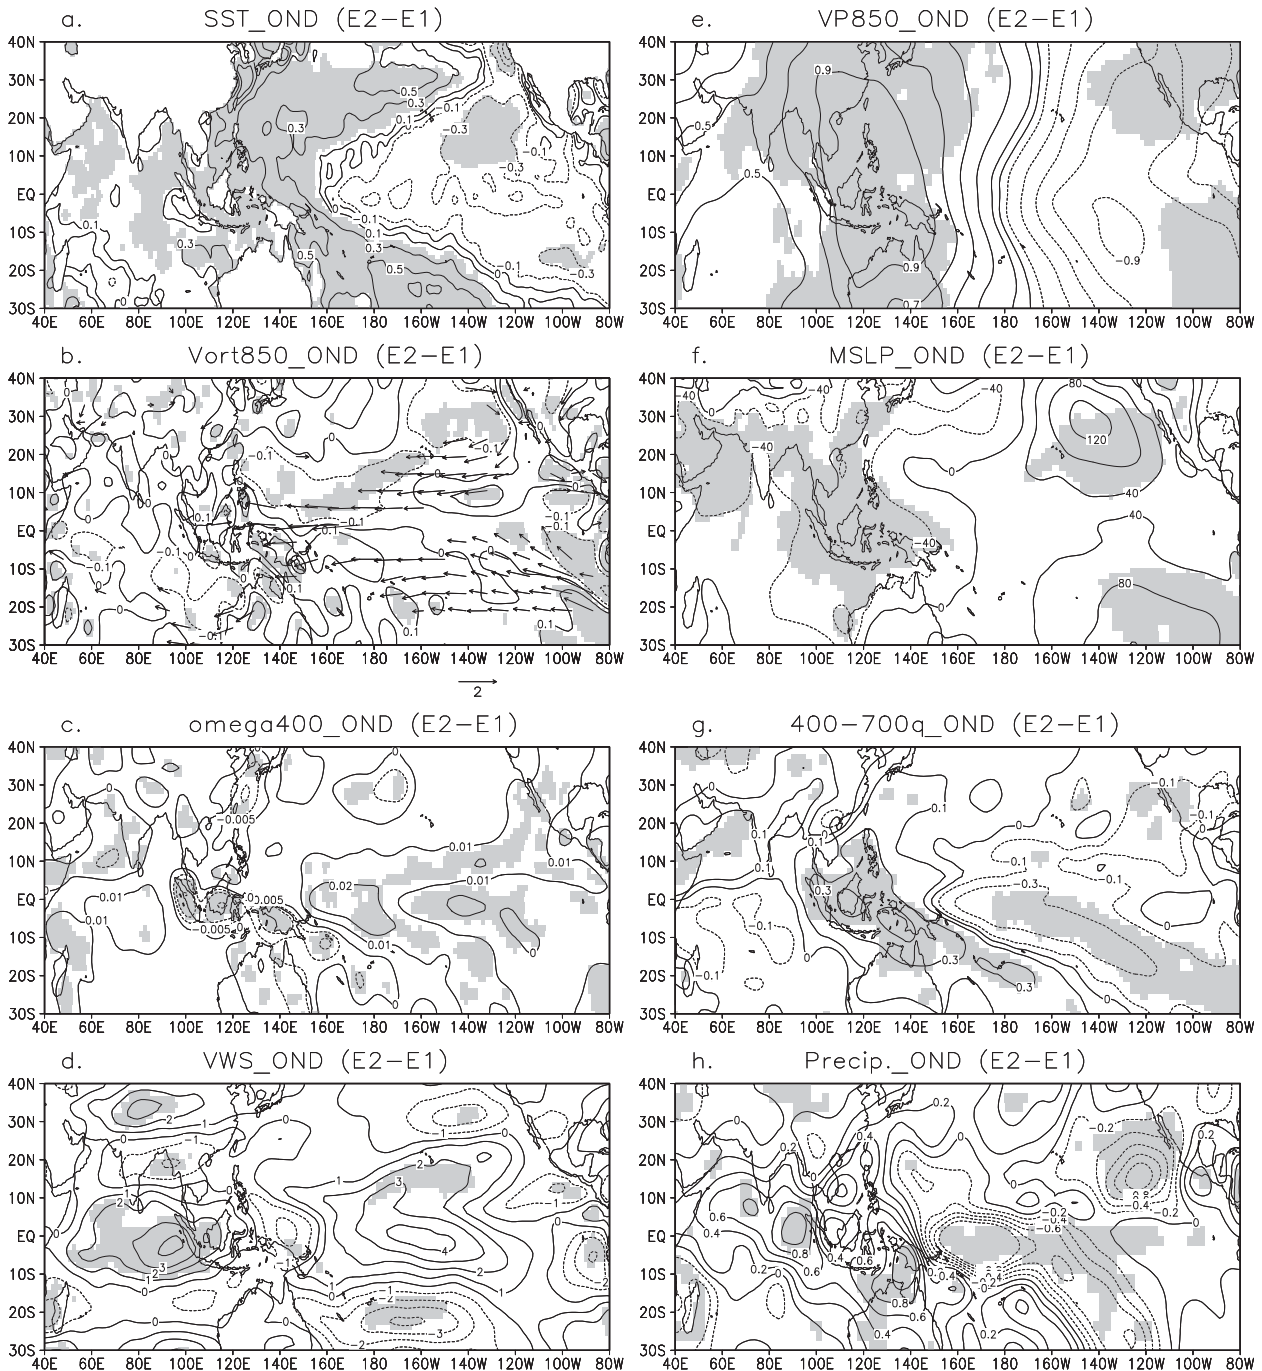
a. SST_OND (E2−E1)

40N 30N 20N 10N EQ 10S 20S 30S
40E 60E 80E 100E 120E 140E 160E 180 160W 140W 120W 100W 80W

0.5 0.3 -0.1 0.1 -0.3 0.3 -0.3 -0.1 -0.3 0.1 0.3 0.5 -0.1 0.1 0.3 0.5 -0.1 -0.3 0

e. VP850_OND (E2−E1)

40N 30N 20N 10N EQ 10S 20S 30S
40E 60E 80E 100E 120E 140E 160E 180 160W 140W 120W 100W 80W

0.9 -0.5 0.5 0.9 0.7 -0.9

b. Vort850_OND (E2−E1)

40N 30N 20N 10N EQ 10S 20S 30S
40E 60E 80E 100E 120E 140E 160E 180 160W 140W 120W 100W 80W

0 -0.1 0.1 -0.1 0 0.1 -0.1 -0.1 0.1 0 -0.1 -0.1 0.1 -0.1 0 0.1 0.1

2

f. MSLP_OND (E2−E1)

40N 30N 20N 10N EQ 10S 20S 30S
40E 60E 80E 100E 120E 140E 160E 180 160W 140W 120W 100W 80W

-40 -40 0 -40 -40 80 120 0 40 40 -40 0 80

c. omega400_OND (E2−E1)

40N 30N 20N 10N EQ 10S 20S 30S
40E 60E 80E 100E 120E 140E 160E 180 160W 140W 120W 100W 80W

0 -0.005 0.01 0.01 -0.01 -0.01 0 0.005 -0.005 0.02 -0.01 0.01 0 0

g. 400−700q_OND (E2−E1)

40N 30N 20N 10N EQ 10S 20S 30S
40E 60E 80E 100E 120E 140E 160E 180 160W 140W 120W 100W 80W

0 0.1 -0.1 0.1 0.1 0.1 -0.1 -0.1 0.3 -0.3 0 -0.1 -0.1 0.3 0.3 0 -0.1

d. VWS_OND (E2−E1)

40N 30N 20N 10N EQ 10S 20S 30S
40E 60E 80E 100E 120E 140E 160E 180 160W 140W 120W 100W 80W

2 1 0 0 -1 2 3 4 -2 2 -1 1 -1 -3 -2 0 3 -2 2 0 -1 -2

h. Precip._OND (E2−E1)

40N 30N 20N 10N EQ 10S 20S 30S
40E 60E 80E 100E 120E 140E 160E 180 160W 140W 120W 100W 80W

0.2 -0.2 0.4 0.2 0.2 0 0.6 0.4 0.8 0.6 0.2 0.4 -0.6 -0.2 -0.4 -0.6 -0.4 -0.2 -0.8 0.6 0.4 0.2 0